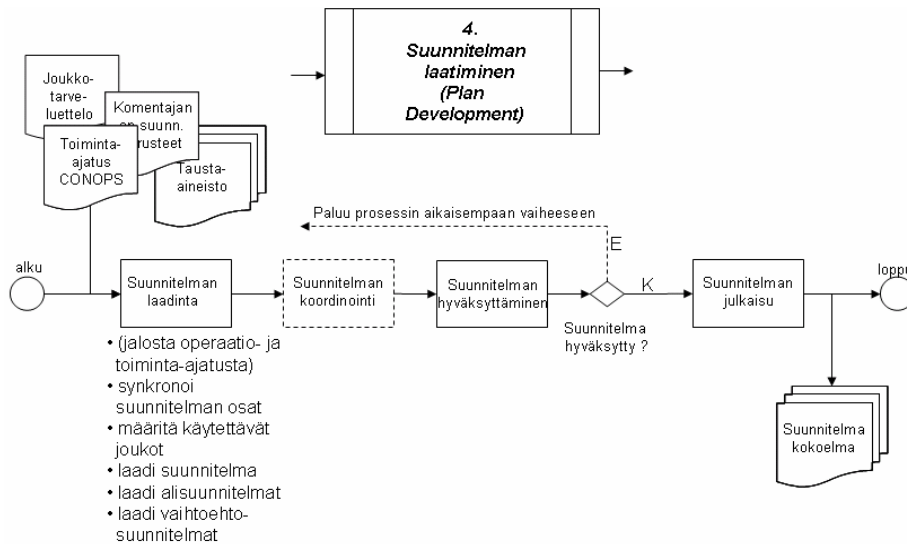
4. Suunnitelman laatiminen (Plan Development)

Joukkotarveluettelo

Komentajan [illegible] suunn. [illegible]rusteet

Toiminta-ajatus CONOPS

Tausta-aineisto

Paluu prosessin aikaisempaan vaiheeseen

E

alku

Suunnitelman laadinta

Suunnitelman koordinointi

Suunnitelman hyväksyttäminen

K

Suunnitelma hyväksytty ?

Suunnitelman julkaisu

loppu

• (jalosta operaatio- ja toiminta-ajatusta)
• synkronoi suunnitelman osat
• määritä käytettävät joukot
• laadi suunnitelma
• laadi alisuunnitelmat
• laadi vaihtoehtosuunnitelmat

Suunnitelma kokoelma